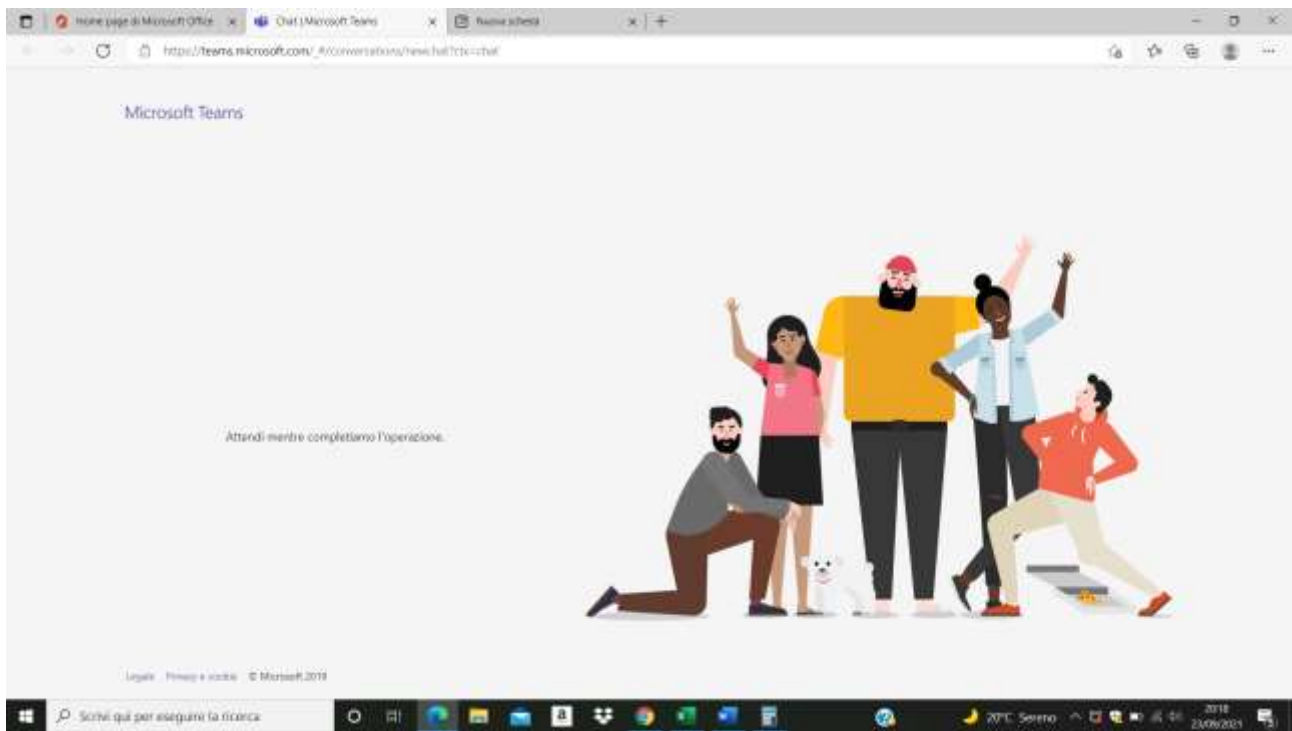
Home page di Microsoft Office
Chat | Microsoft Teams
Nuova scheda
https://teams.microsoft.com/_#/conversations/new?ctx=chat

Microsoft Teams

Attendi mentre completiamo l'operazione.

Legale Privacy e cookie © Microsoft 2019

Scrivi qui per eseguire la ricerca
20°C Sereno
20:18
23/09/2021